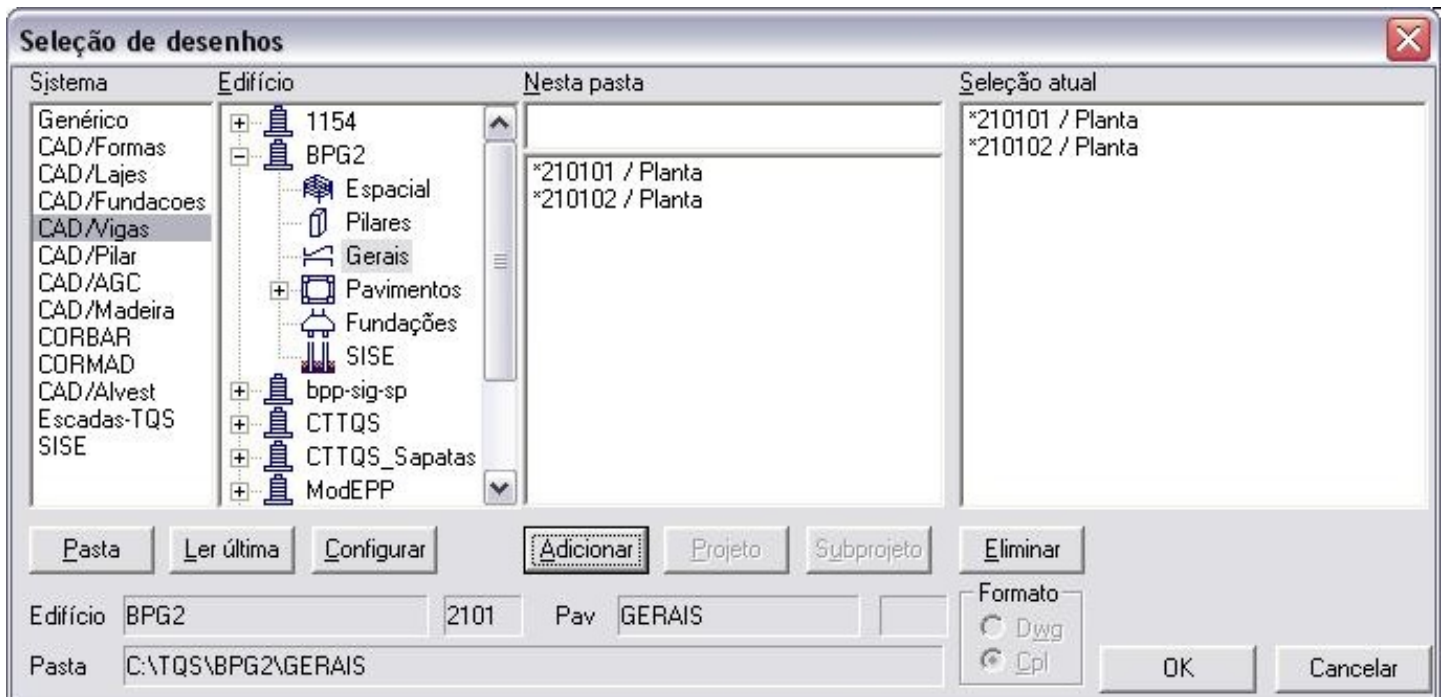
Seleção de desenhos

Sistema
Genérico
CAD/Formas
CAD/Lajes
CAD/Fundacoes
CAD/Vigas
CAD/Pilar
CAD/AGC
CAD/Madeira
CORBAR
CORMAD
CAD/Alvest
Escadas-TQS
SISE

Edifício
1154
BPG2
Espacial
Pilares
Gerais
Pavimentos
Fundações
SISE
bpp-sig-sp
CTTQS
CTTQS_Sapatas
ModEPP

Nesta pasta
*210101 / Planta
*210102 / Planta

Seleção atual
*210101 / Planta
*210102 / Planta

Pasta
Ler última
Configurar
Adicionar
Projeto
Subprojeto
Eliminar

Edifício BPG2
2101
Pav GERAIS
Formato
Dwg
Cpl
Pasta C:\TQS\BPG2\GERAIS
OK
Cancelar